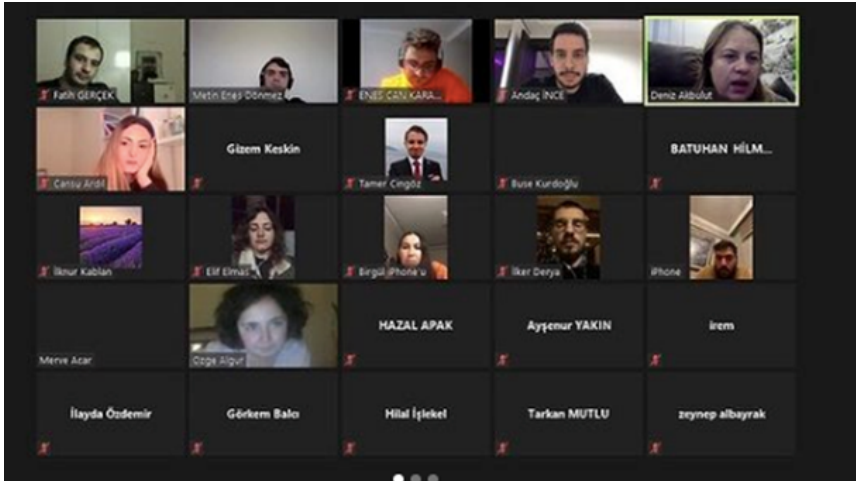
Fatih GERÇEK
Metin Enes Dönmez
ENES CAN KARA...
Andaç İNCE
Deniz Akbulut
Cansu Ardıl
Gizem Keskin
Tamer Cingöz
Buse Kurdoğlu
BATUHAN HİLM...
İlknur Kablan
Elif Elmas
Birgül iPhone'u
İlker Derya
iPhone
Merve Acar
Özge Algur
HAZAL APAK
Ayşenur YAKIN
irem
İlayda Özdemir
Görkem Balcı
Hilal İşlekel
Tarkan MUTLU
zeynep albayrak